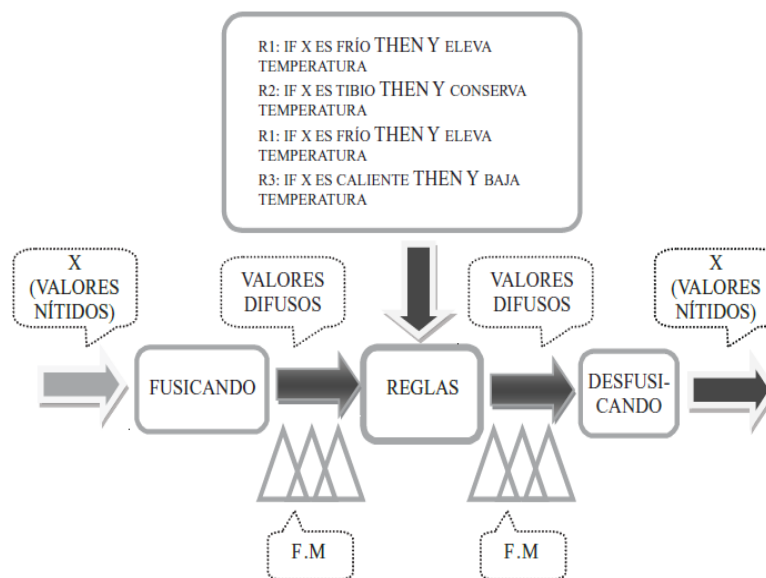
R1: IF X ES FRÍO THEN Y ELEVA TEMPERATURA
R2: IF X ES TIBIO THEN Y CONSERVA TEMPERATURA
R1: IF X ES FRÍO THEN Y ELEVA TEMPERATURA
R3: IF X ES CALIENTE THEN Y BAJA TEMPERATURA

X (VALORES NÍTIDOS)

VALORES DIFUSOS

VALORES DIFUSOS

X (VALORES NÍTIDOS)

FUSICANDO

REGLAS

DESFUSI-CANDO

F.M

F.M